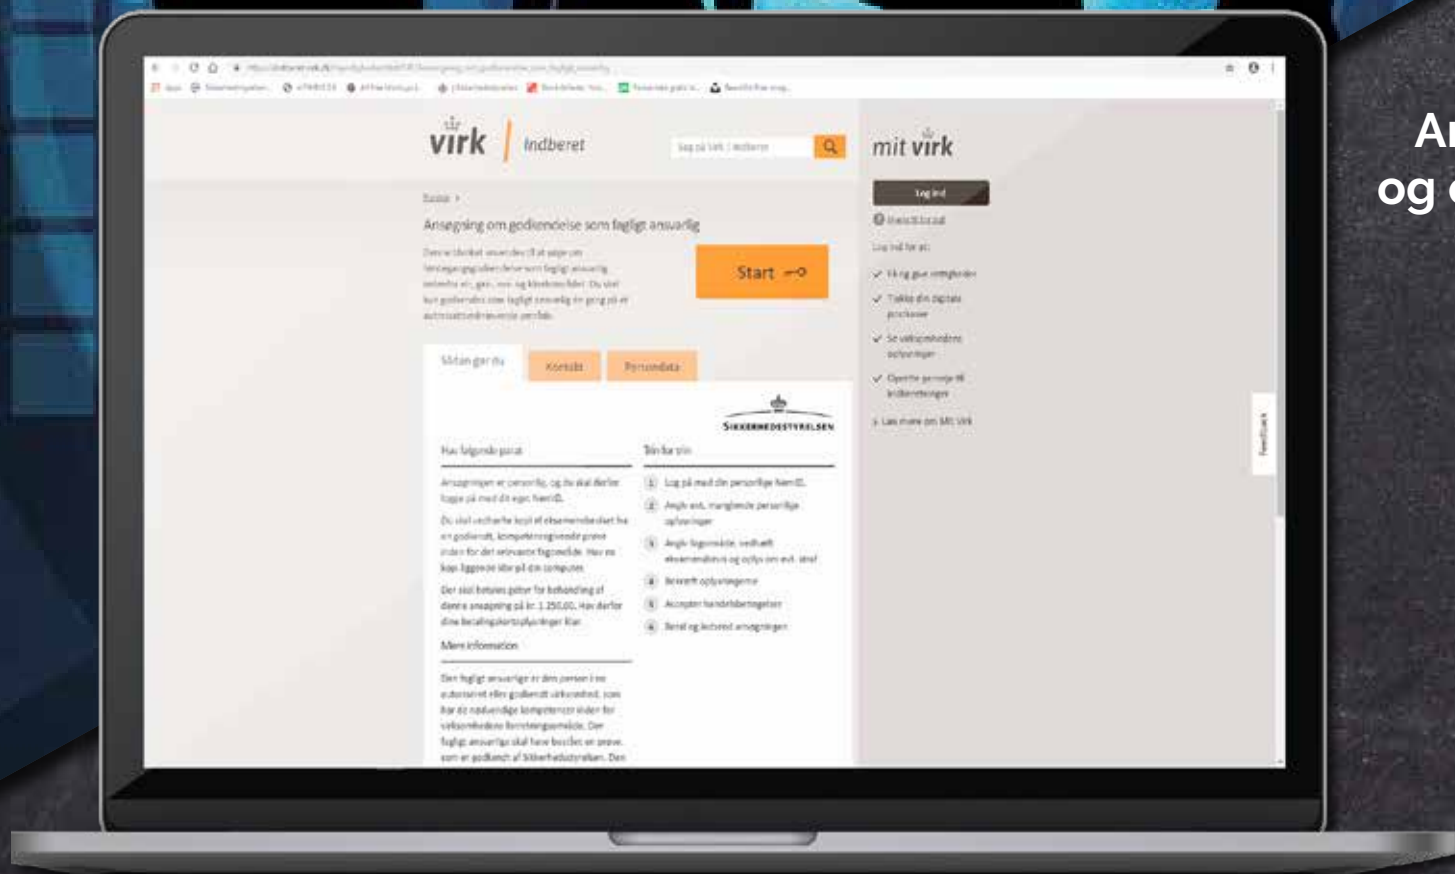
virk | Indberet

Søg på Virk | Indberet

mit virk

Log ind

Forside >

Ansøgning om godkendelse som fagligt ansvarlig

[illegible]

Start

Sådan gør du

Kontakt

Persondata

SIKKERHEDSSTYRELSEN

Hav følgende parat

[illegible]

Trin for trin

1 Log på med din personlige NemID.

2 Angiv evt. manglende personlige oplysninger

3 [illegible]

4 Bekræft oplysningerne

5 Accepter handelsbetingelser

6 Betal og indsend ansøgningen

Mere information

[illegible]

Feedback

Ar
og